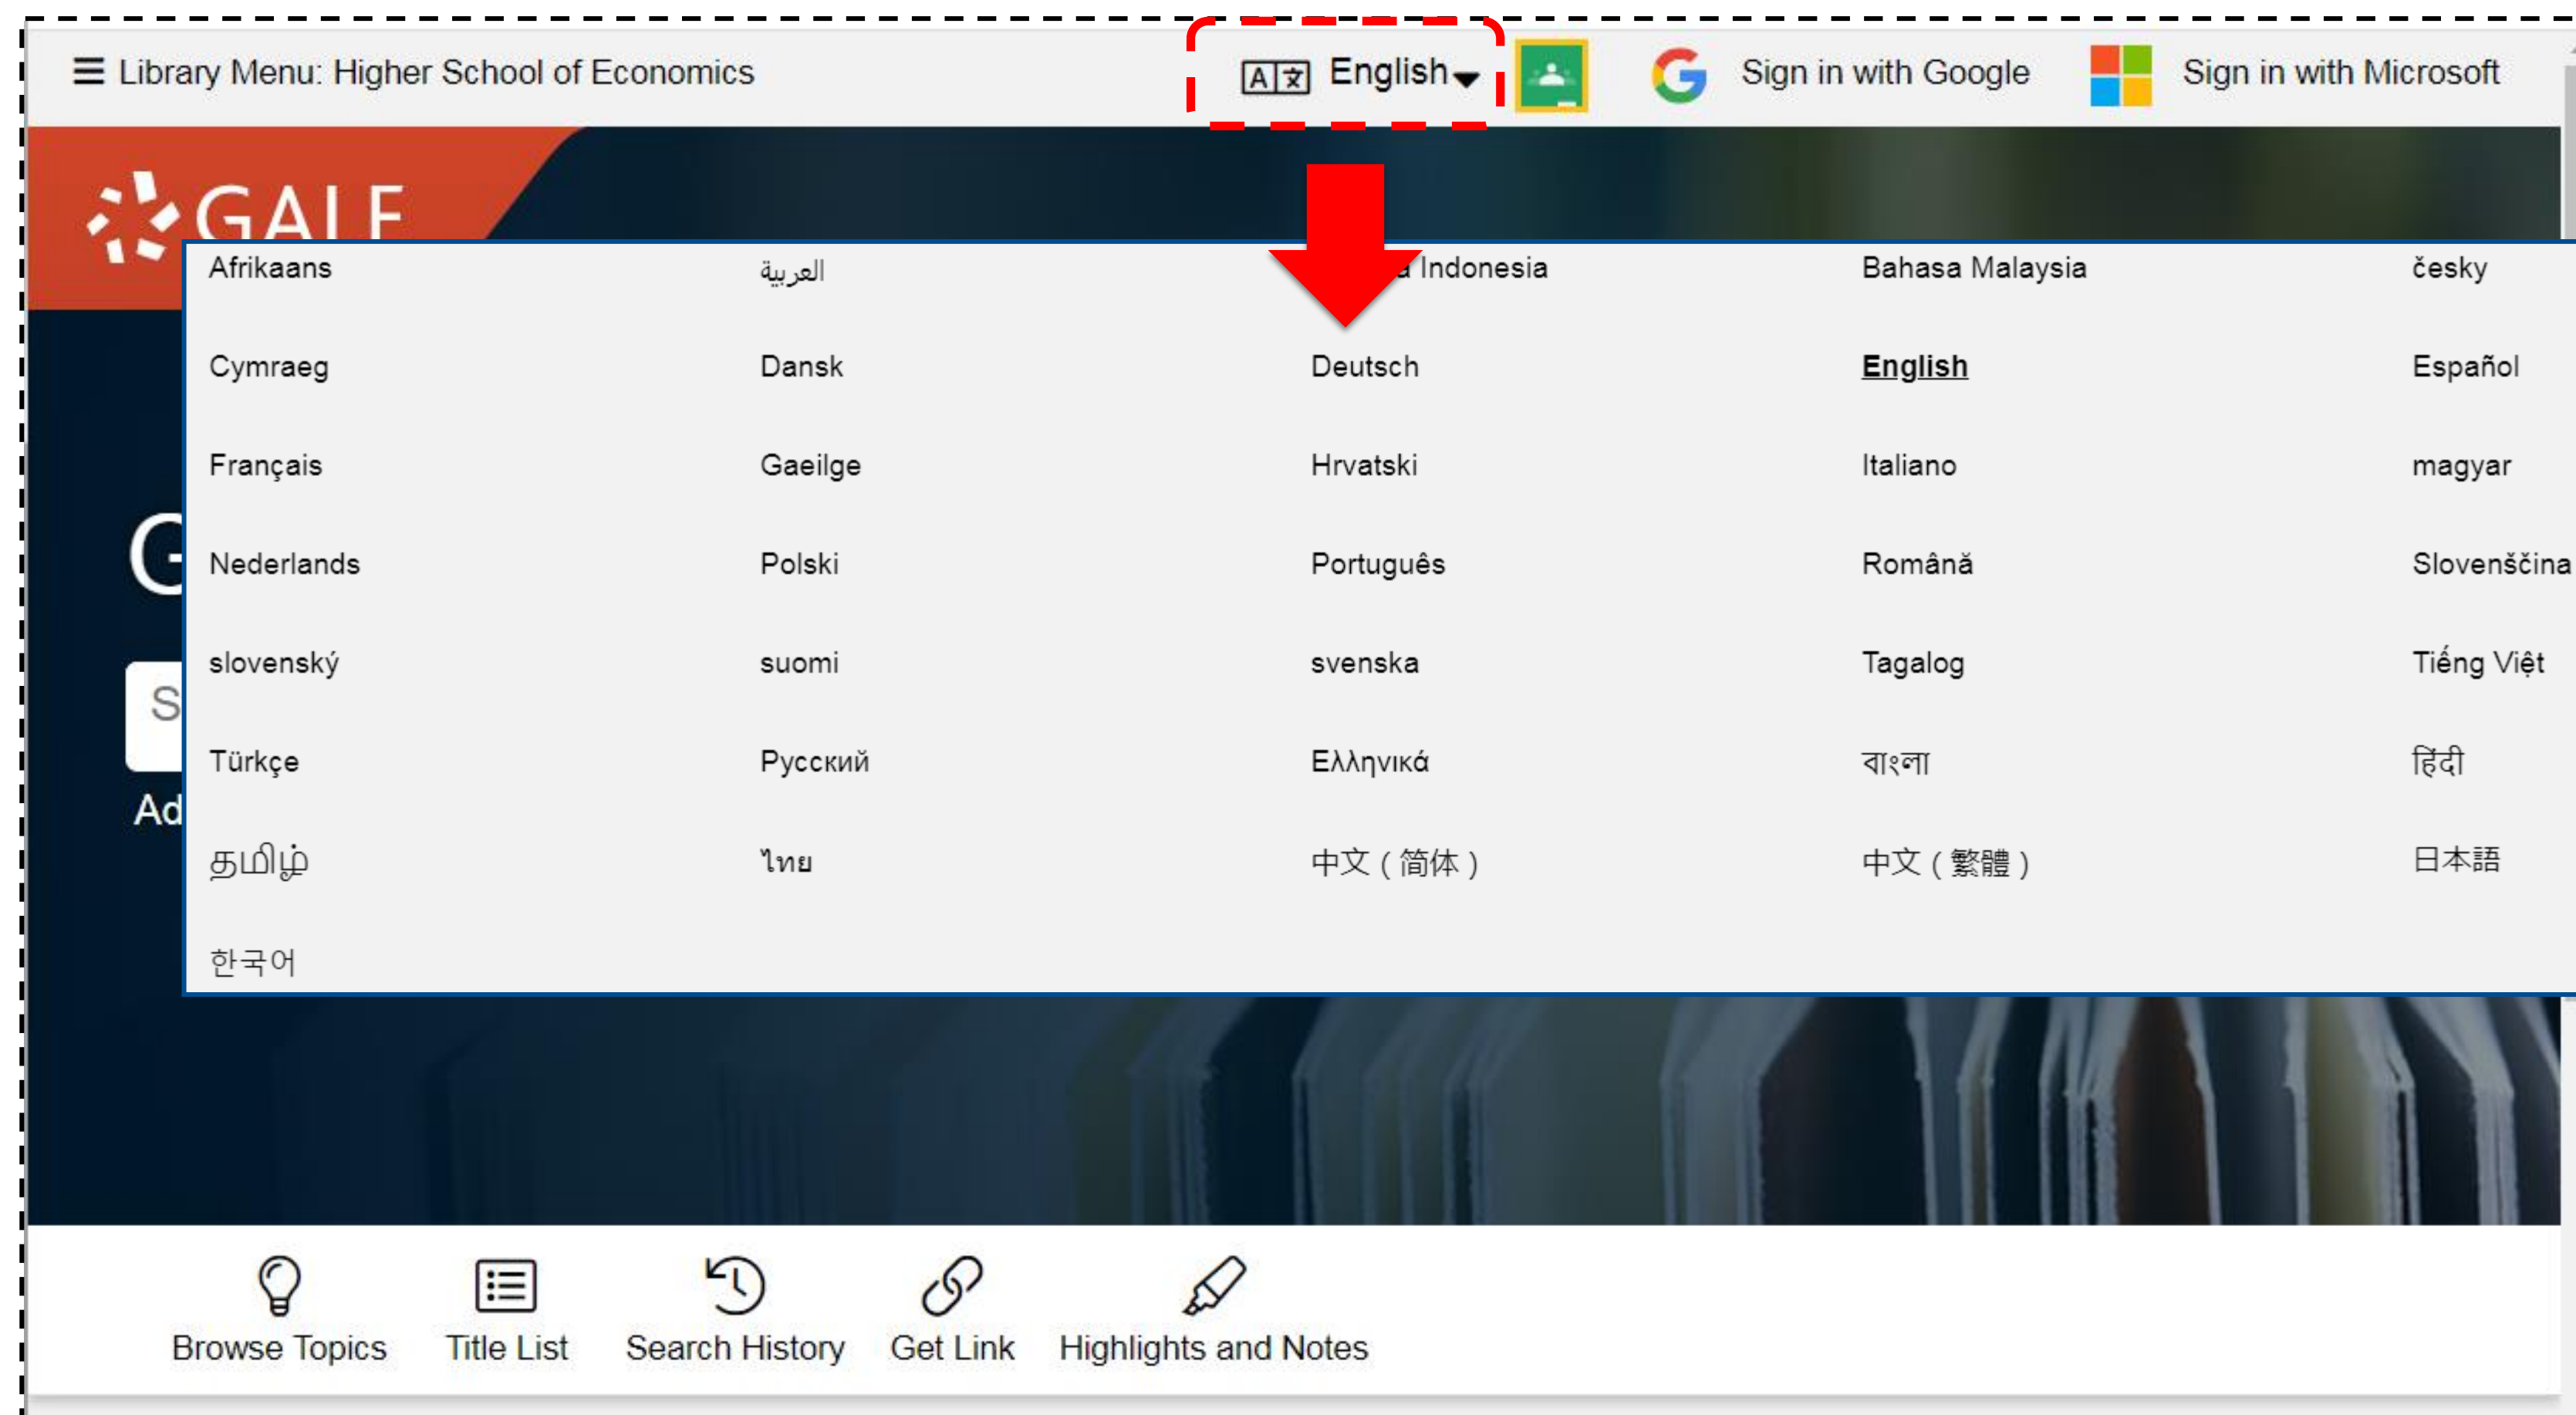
Library Menu: Higher School of Economics

English

Sign in with Google

Sign in with Microsoft

GALE

| Afrikaans | العربية | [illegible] Indonesia | Bahasa Malaysia | česky |
|---|---|---|---|---|
| Cymraeg | Dansk | Deutsch | English | Español |
| Français | Gaeilge | Hrvatski | Italiano | magyar |
| Nederlands | Polski | Português | Română | Slovenščina |
| slovenský | suomi | svenska | Tagalog | Tiếng Việt |
| Türkçe | Русский | Ελληνικά | বাংলা | हिंदी |
| தமிழ் | ไทย | 中文 ( 简体 ) | 中文 ( 繁體 ) | 日本語 |
| 한국어 | | | | |

G

S

Ad

Browse Topics

Title List

Search History

Get Link

Highlights and Notes